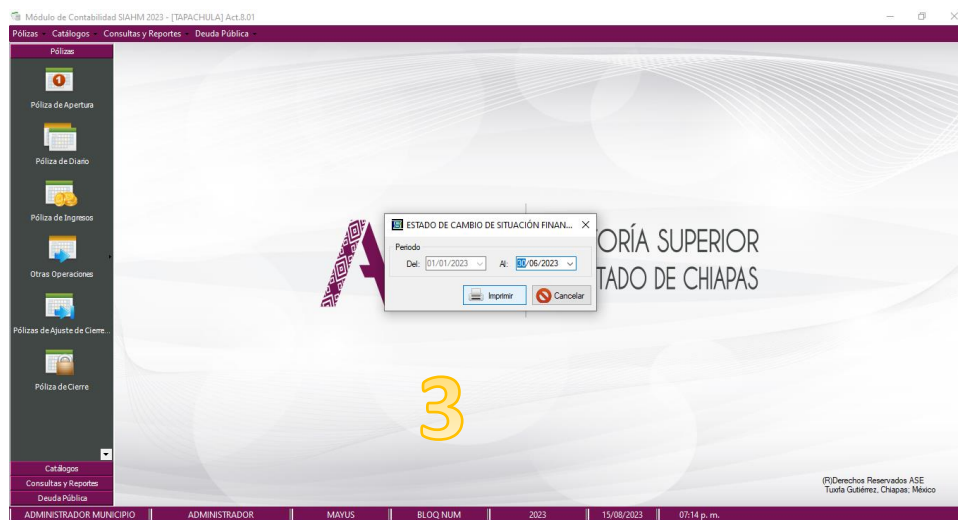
Módulo de Contabilidad SIAHM 2023 - [TAPACHULA] Act.8.01

Pólizas Catálogos Consultas y Reportes Deuda Pública

Pólizas

Póliza de Apertura

Póliza de Diario

Póliza de Ingresos

Otras Operaciones

Pólizas de Ajuste de Cierre...

Póliza de Cierre

Catálogos
Consultas y Reportes
Deuda Pública

ESTADO DE CAMBIO DE SITUACIÓN FINAN...

Periodo
Del: 01/01/2023 Al: 30/06/2023

Imprimir Cancelar

ORÍA SUPERIOR
TADO DE CHIAPAS

3

(R)Derechos Reservados ASE
Tuxtla Gutiérrez, Chiapas; México

ADMINISTRADOR MUNICIPIO | ADMINISTRADOR | MAYUS | BLOQ NUM | 2023 | 15/08/2023 | 07:14 p. m.